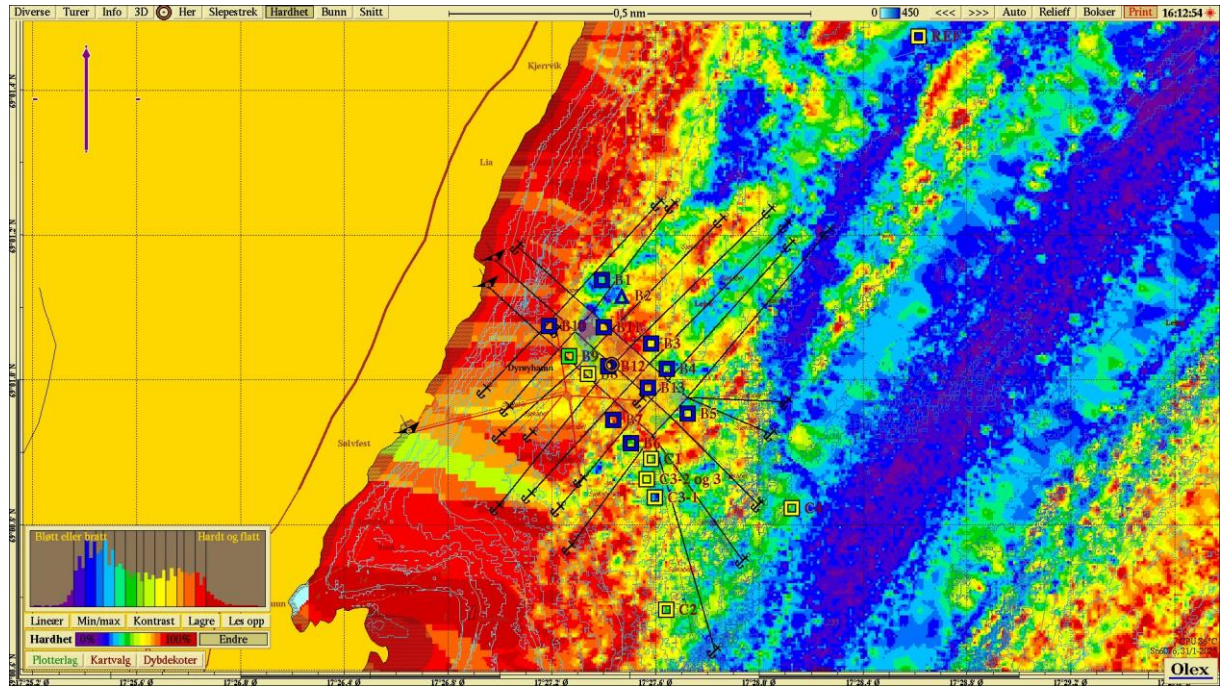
Diverse Turer Info 3D Her Slepestrek Hardhet Bunn Snitt

0,5 nm

0 450 <<< >>> Auto Relieff Bokser Print 16:12:54

REF

Kjerrvik

Lia

B1

B2

B10

B11

B3

B9

B12

B4

B8

B13

Dyrøyhamn

B5

B7

B6

Sølvfest

C1

C3-2 og 3

C3-1

C4

C2

Bløtt eller bratt

Hardt og flatt

Lineær Min/max Kontrast Lagre Les opp

Hardhet 0% 100% Endre

Plotterlag Kartvalg Dybdekoter

Olex

17°25,2' Ø

17°25,6' Ø

17°26,0' Ø

17°26,4' Ø

17°26,8' Ø

17°27,2' Ø

17°27,6' Ø

17°28,0' Ø

17°28,4' Ø

17°28,8' Ø

17°29,2' Ø